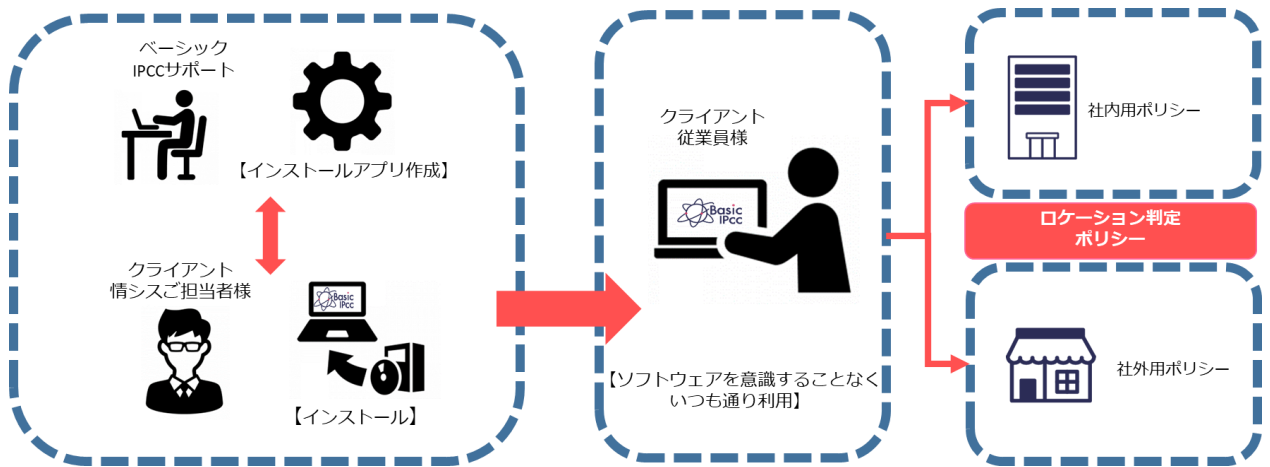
ベーシック
IPCCサポート

【インストールアプリ作成】

クライアント
情シスご担当者様

Basic IPcc

【インストール】

クライアント
従業員様

Basic IPCC

【ソフトウェアを意識することなくいつも通り利用】

社内用ポリシー

ロケーション判定
ポリシー

社外用ポリシー